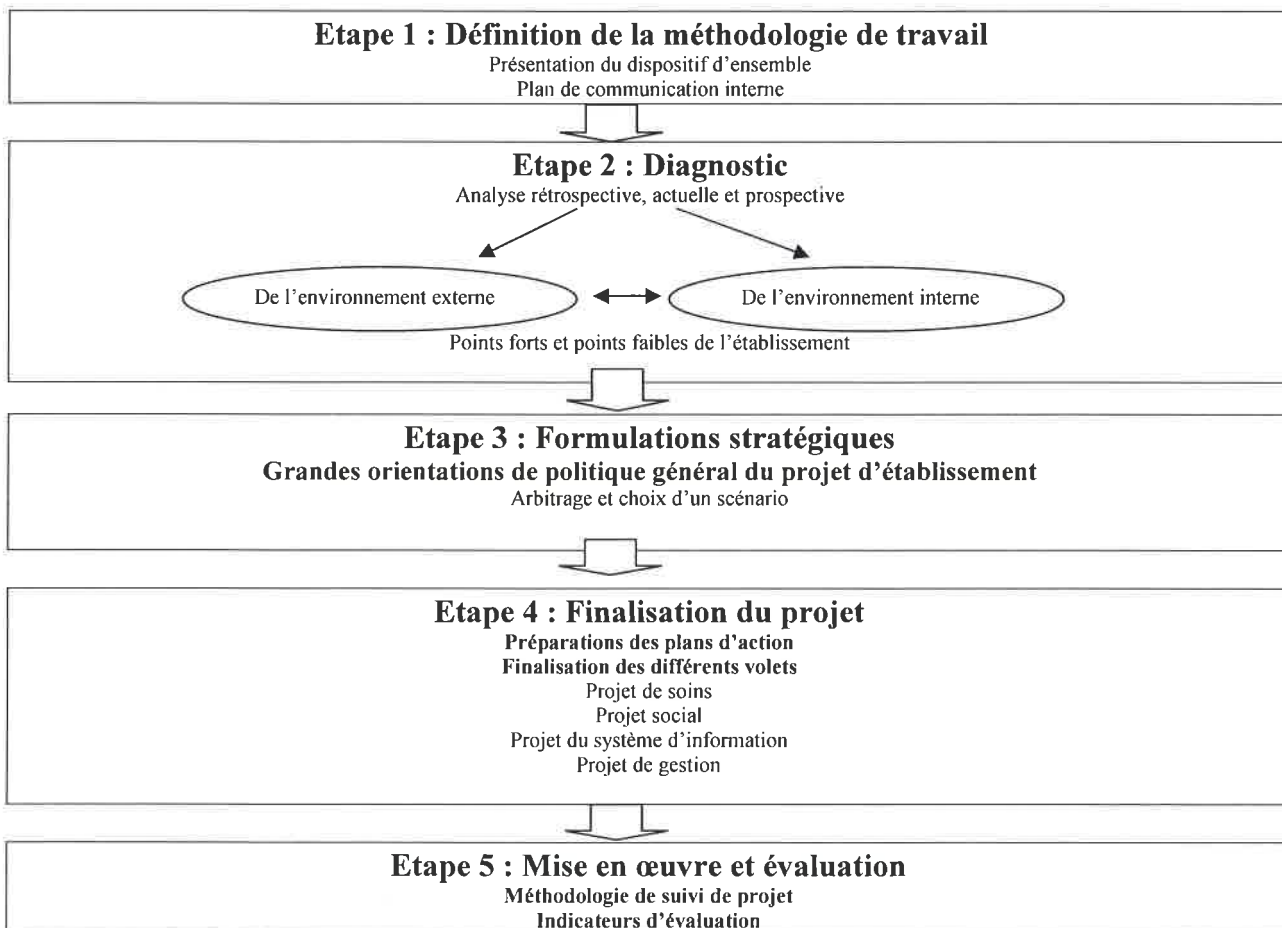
Etape 1 : Définition de la méthodologie de travail
Présentation du dispositif d'ensemble
Plan de communication interne

Etape 2 : Diagnostic
Analyse rétrospective, actuelle et prospective

De l'environnement externe

De l'environnement interne

Points forts et points faibles de l'établissement

Etape 3 : Formulations stratégiques
Grandes orientations de politique général du projet d'établissement
Arbitrage et choix d'un scénario

Etape 4 : Finalisation du projet
Préparations des plans d'action
Finalisation des différents volets
Projet de soins
Projet social
Projet du système d'information
Projet de gestion

Etape 5 : Mise en œuvre et évaluation
Méthodologie de suivi de projet
Indicateurs d'évaluation